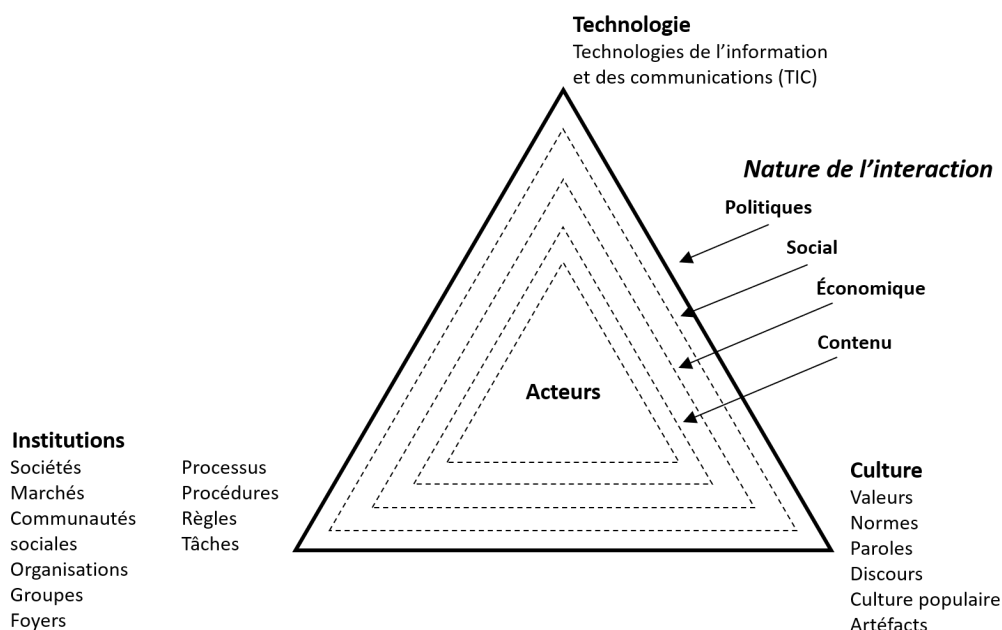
Technologie
Technologies de l'information et des communications (TIC)

Nature de l'interaction

Politiques

Social

Économique

Contenu

Acteurs

Institutions
Sociétés
Marchés
Communautés sociales
Organisations
Groupes
Foyers

Processus
Procédures
Règles
Tâches

Culture
Valeurs
Normes
Paroles
Discours
Culture populaire
Artéfacts